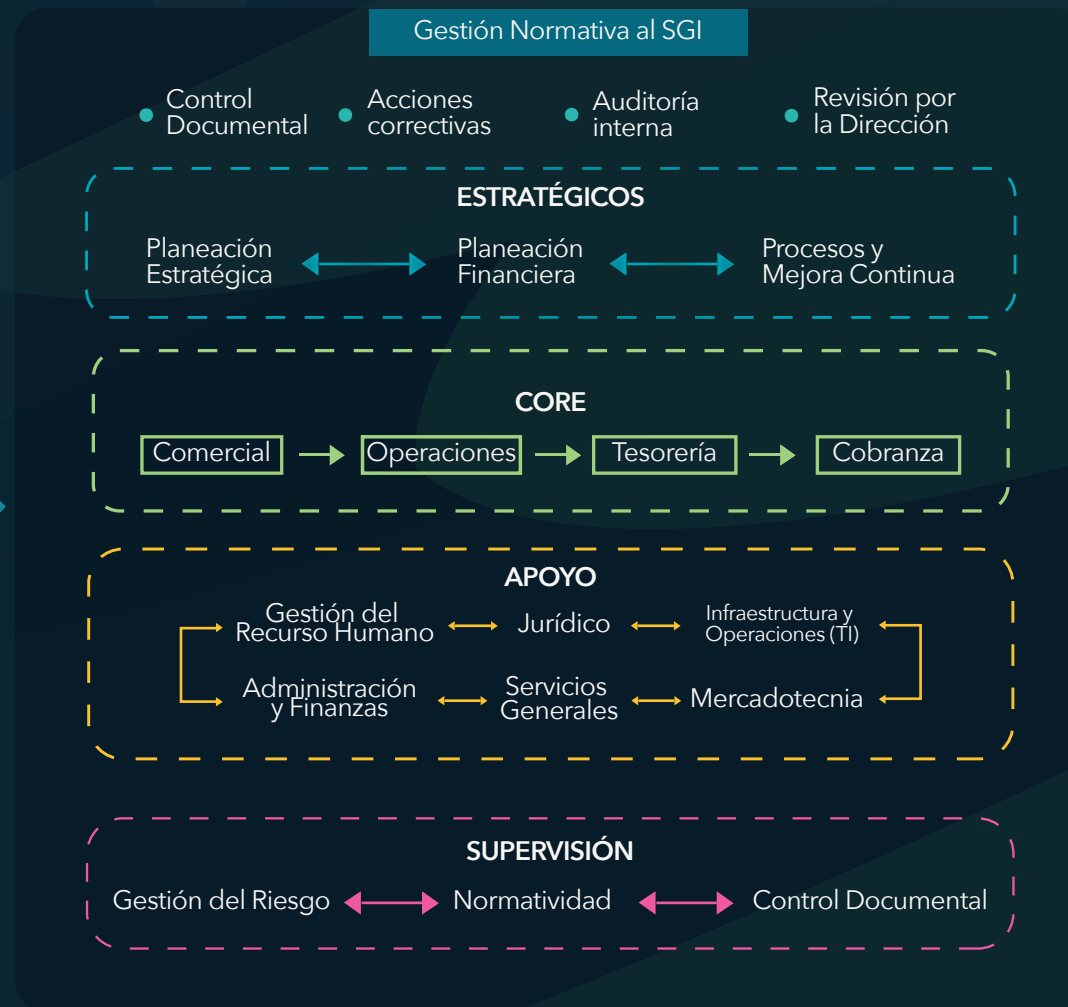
Gestión Normativa al SGI

Control Documental

Acciones correctivas

Auditoría interna

Revisión por la Dirección

ESTRATÉGICOS

Planeación Estratégica

Planeación Financiera

Procesos y Mejora Continua

CORE

Comercial

Operaciones

Tesorería

Cobranza

APOYO

Gestión del Recurso Humano

Jurídico

Infraestructura y Operaciones (TI)

Administración y Finanzas

Servicios Generales

Mercadotecnia

SUPERVISIÓN

Gestión del Riesgo

Normatividad

Control Documental